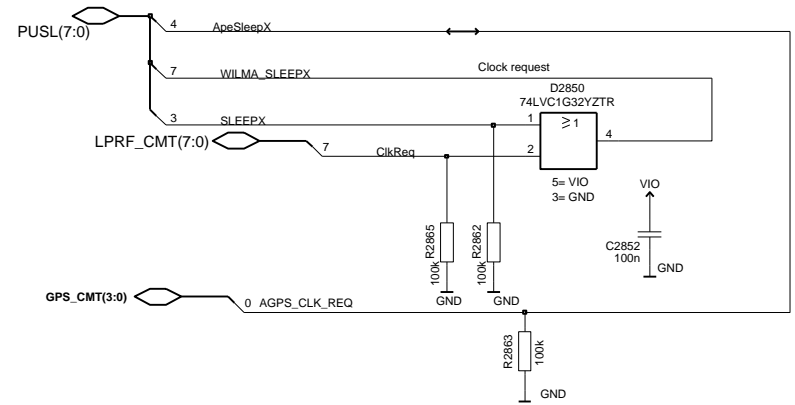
PUSL(7:0)
4 ApeSleepX
7 WILMA_SLEEPX
Clock request
D2850
74LVC1G32YZTR
3 SLEEPX
1
$\geq 1$
4
LPRF_CMT(7:0)
7 ClkReq
2
5= VIO
3= GND
VIO
R2865
100k
R2862
100k
C2852
100n
GND
GND
GND
GPS_CMT(3:0)
0 AGPS_CLK_REQ
R2863
100k
GND